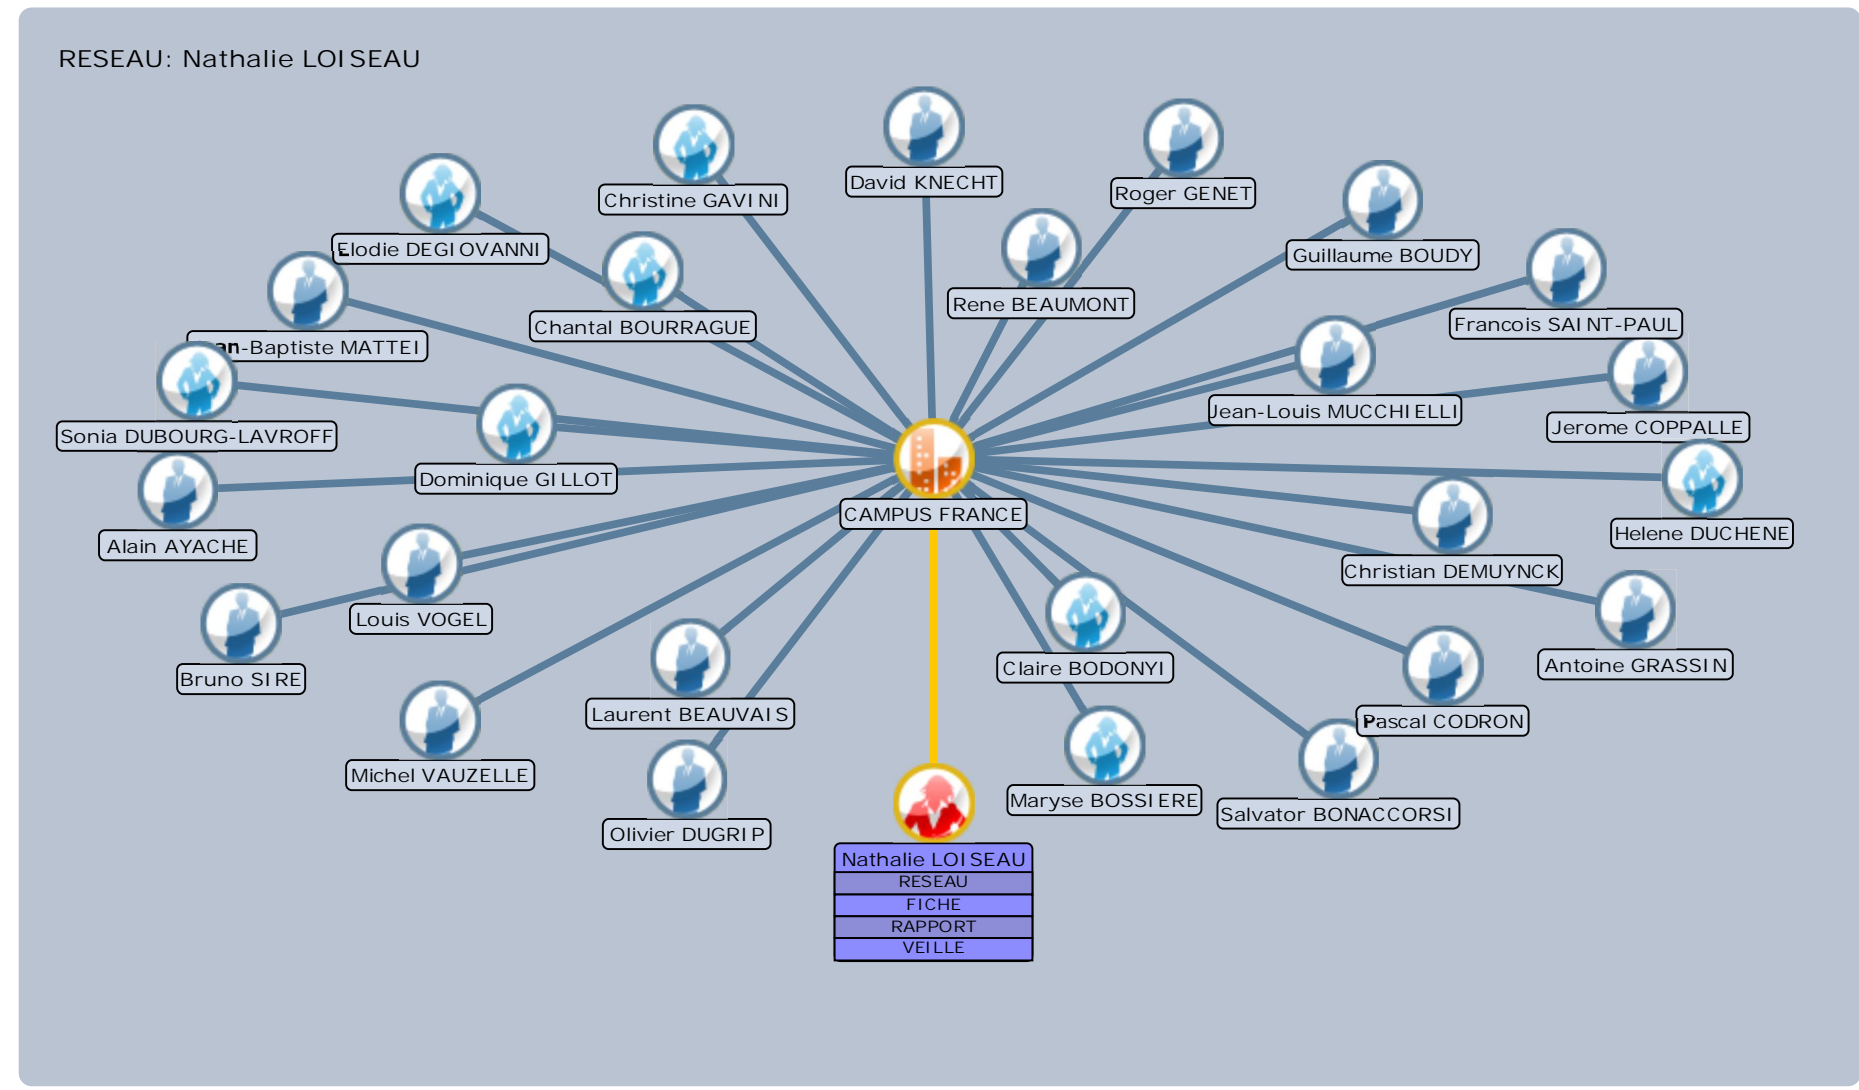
RESEAU: Nathalie LOISEAU

Christine GAVINI

David KNECHT

Roger GENET

Elodie DEGIOVANNI

Chantal BOURRAGUE

Rene BEAUMONT

Guillaume BOUDY

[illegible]an-Baptiste MATTEI

Francois SAINT-PAUL

Sonia DUBOURG-LAVROFF

Jean-Louis MUCCHIELLI

Jerome COPPALLE

Dominique GILLOT

CAMPUS FRANCE

Helene DUCHENE

Alain AYACHE

Christian DEMUYNCK

Louis VOGEL

Antoine GRASSIN

Bruno SIRE

Claire BODONYI

Laurent BEAUVAIS

Pascal CODRON

Michel VAUZELLE

Maryse BOSSIERE

Salvator BONACCORSI

Olivier DUGRIP

Nathalie LOISEAU
RESEAU
FICHE
RAPPORT
VEILLE